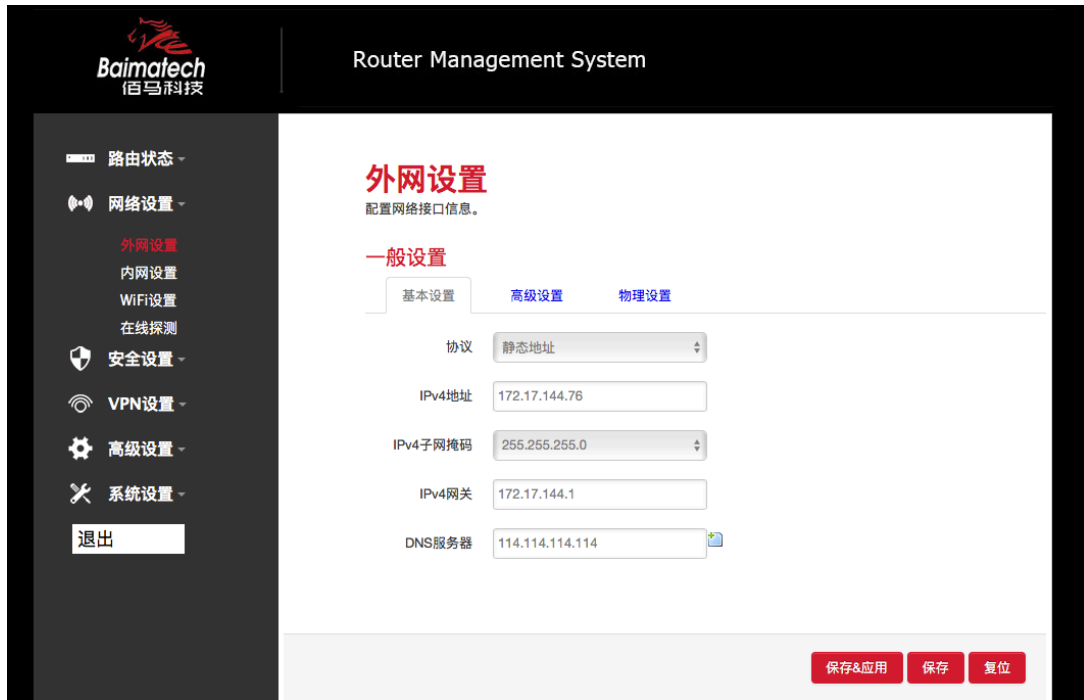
Baimatech
佰马科技

Router Management System

路由状态
网络设置
外网设置
内网设置
WiFi设置
在线探测
安全设置
VPN设置
高级设置
系统设置
退出

外网设置
配置网络接口信息。

一般设置

基本设置 高级设置 物理设置

协议 静态地址
IPv4地址 172.17.144.76
IPv4子网掩码 255.255.255.0
IPv4网关 172.17.144.1
DNS服务器 114.114.114.114

保存&应用 保存 复位